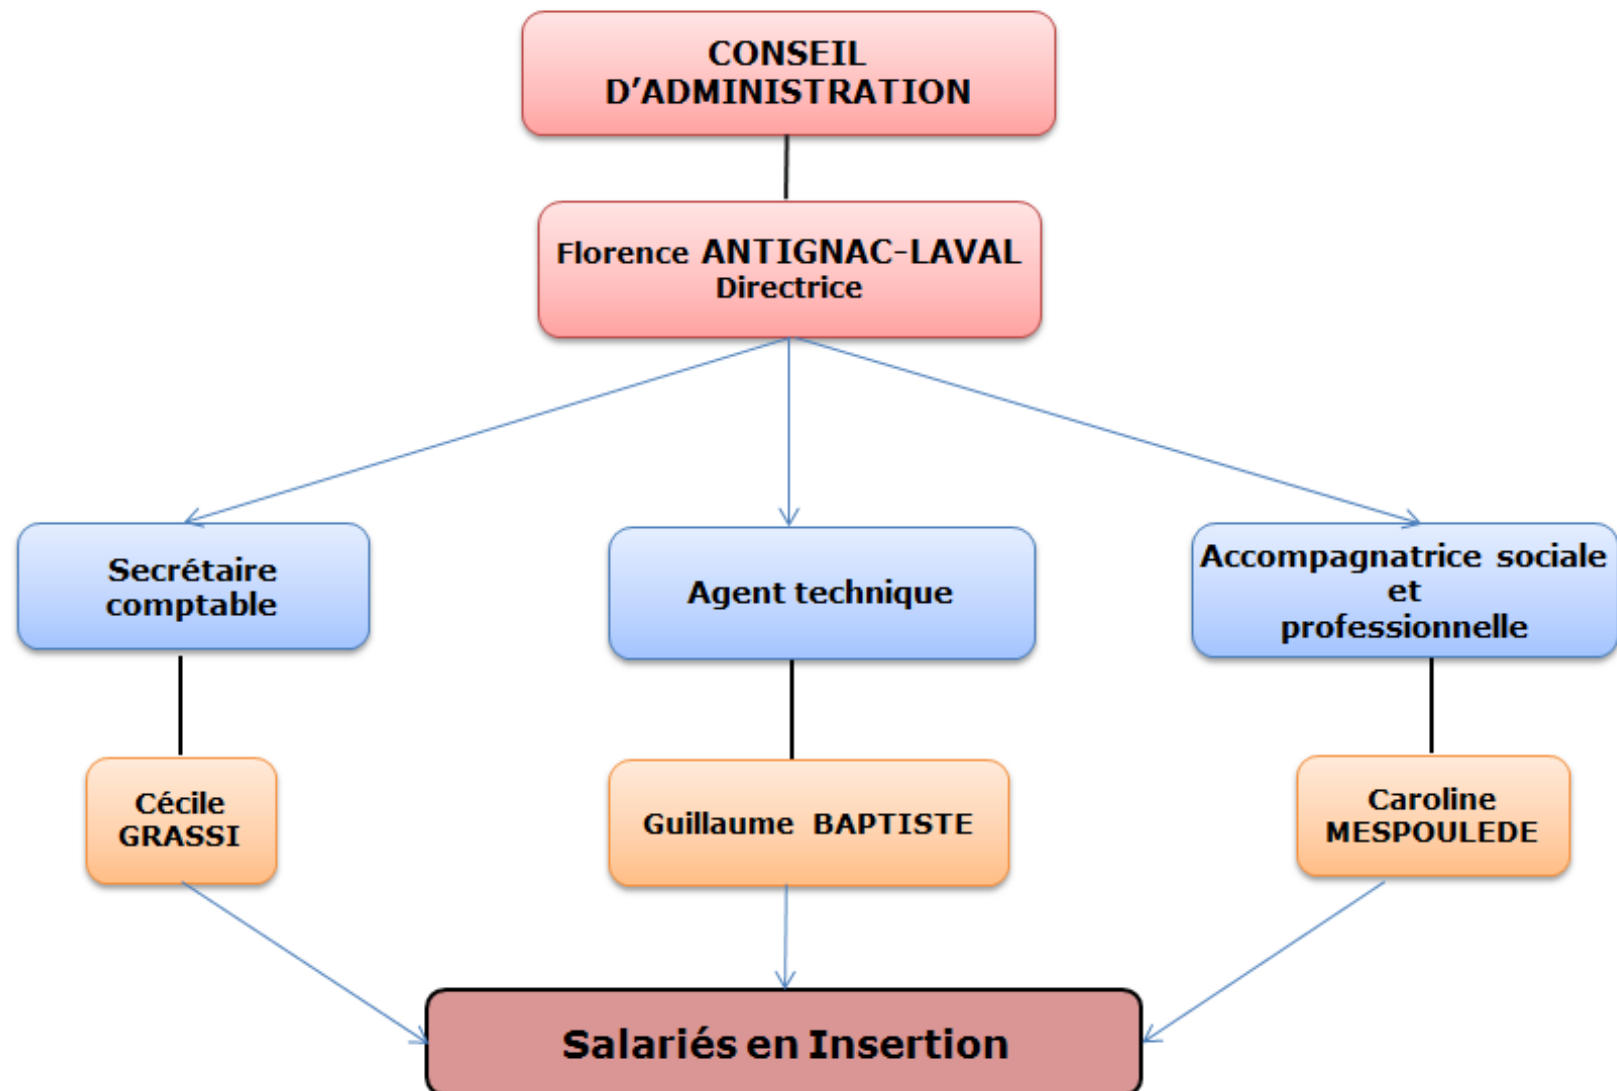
CONSEIL D'ADMINISTRATION

Florence ANTIGNAC-LAVAL
Directrice

Secrétaire comptable

Agent technique

Accompagnatrice sociale et professionnelle

Cécile GRASSI

Guillaume BAPTISTE

Caroline MESPOULEDE

Salariés en Insertion